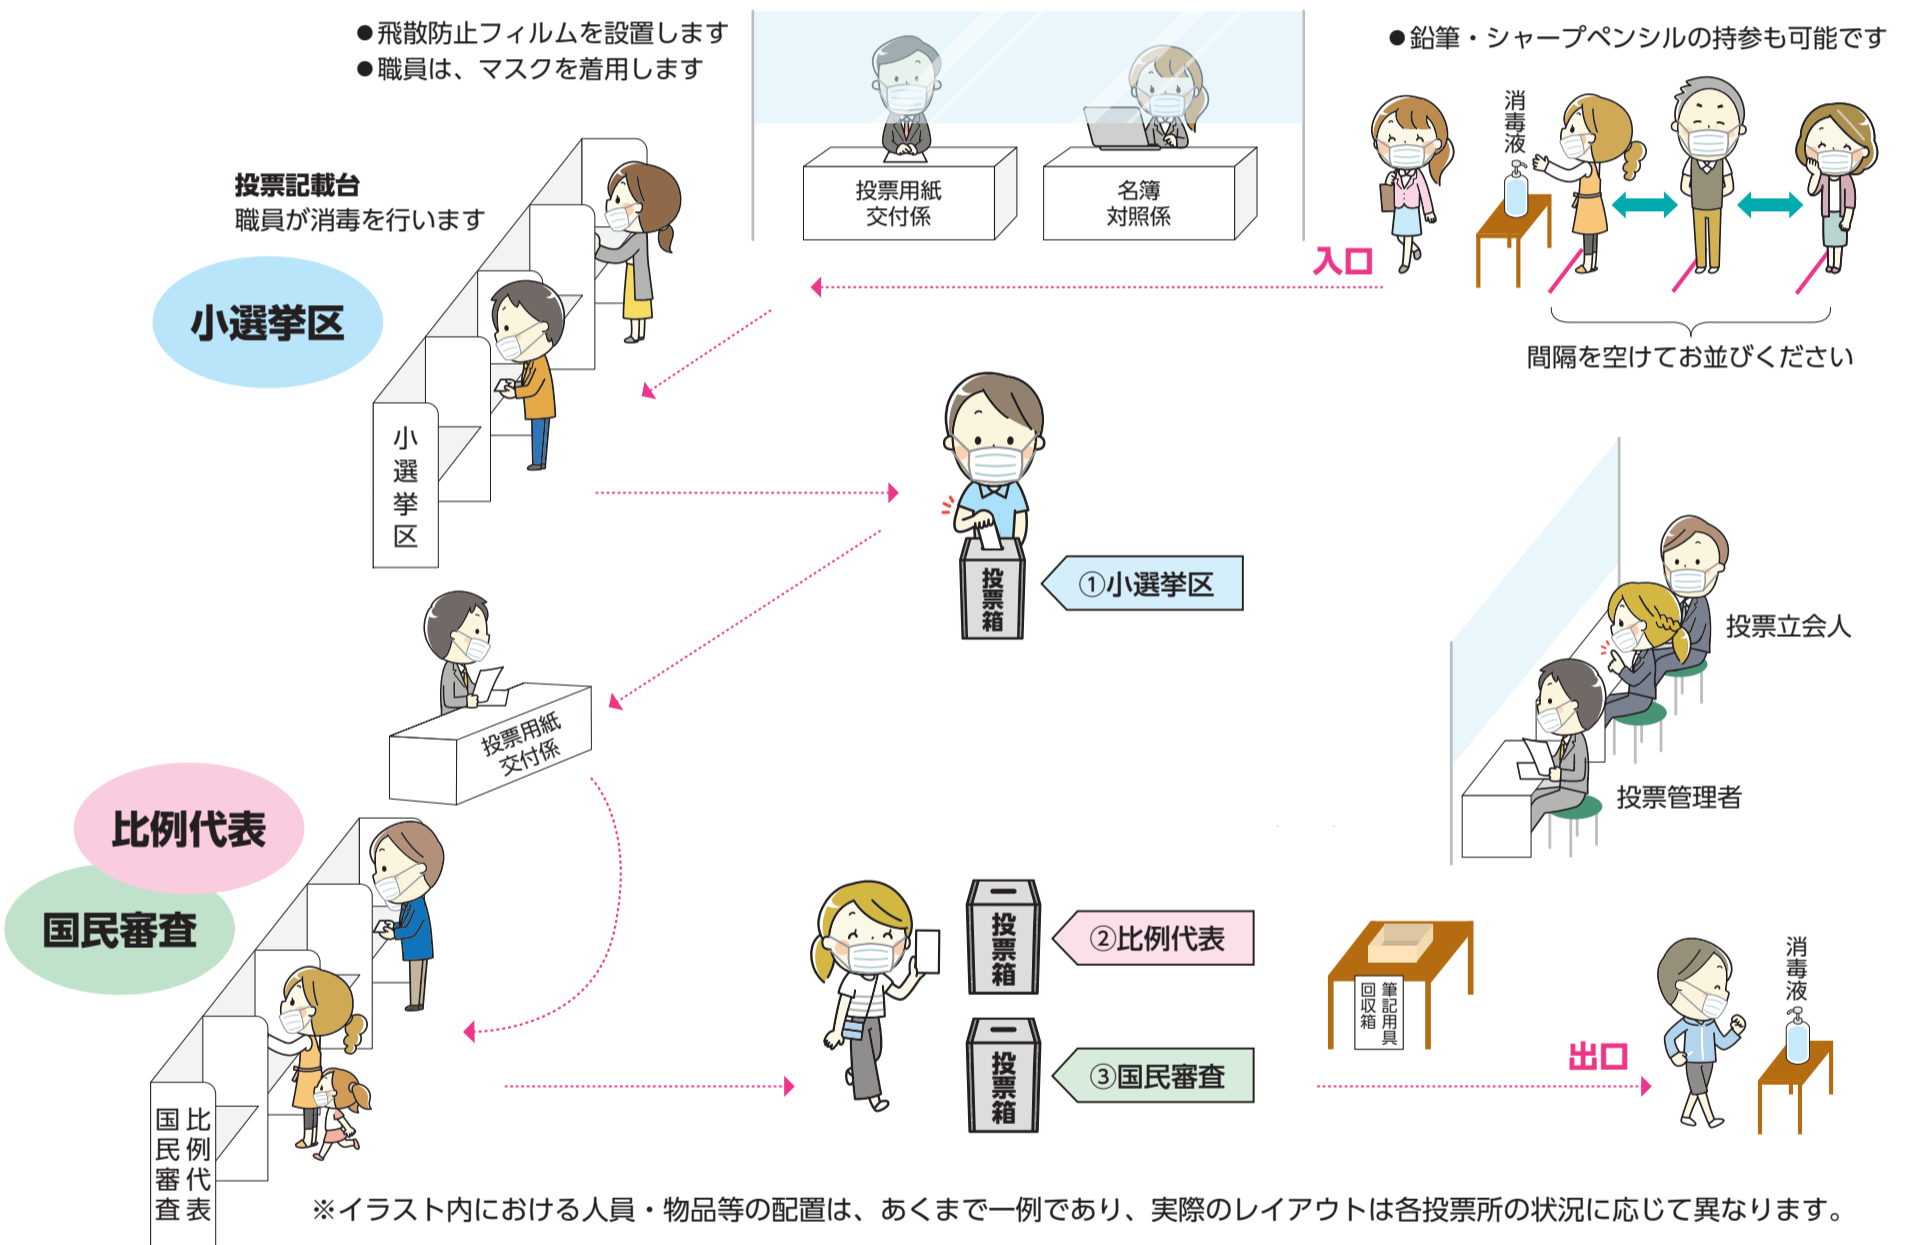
●飛散防止フィルムを設置します
●職員は、マスクを着用します

投票用紙交付係

名簿対照係

●鉛筆・シャープペンシルの持参も可能です

消毒液

入口

間隔を空けてお並びください

投票記載台
職員が消毒を行います

小選挙区

小選挙区

投票箱

①小選挙区

投票立会人

投票管理者

投票用紙交付係

比例代表

国民審査

比例代表
国民審査

投票箱

②比例代表

投票箱

③国民審査

筆記用具回収箱

消毒液

出口

※イラスト内における人員・物品等の配置は、あくまで一例であり、実際のレイアウトは各投票所の状況に応じて異なります。